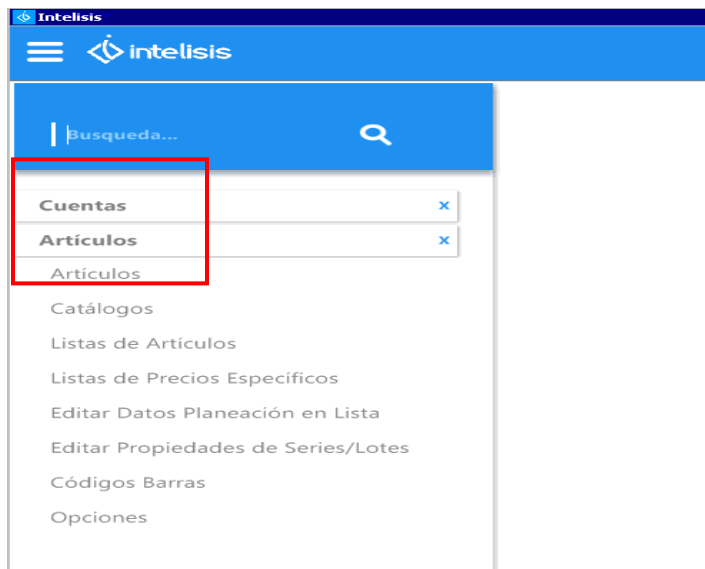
Intelisis

intelisis

Busqueda...

Cuentas ×

Artículos ×

Artículos

Catálogos

Listas de Artículos

Listas de Precios Específicos

Editar Datos Planeación en Lista

Editar Propiedades de Series/Lotes

Códigos Barras

Opciones